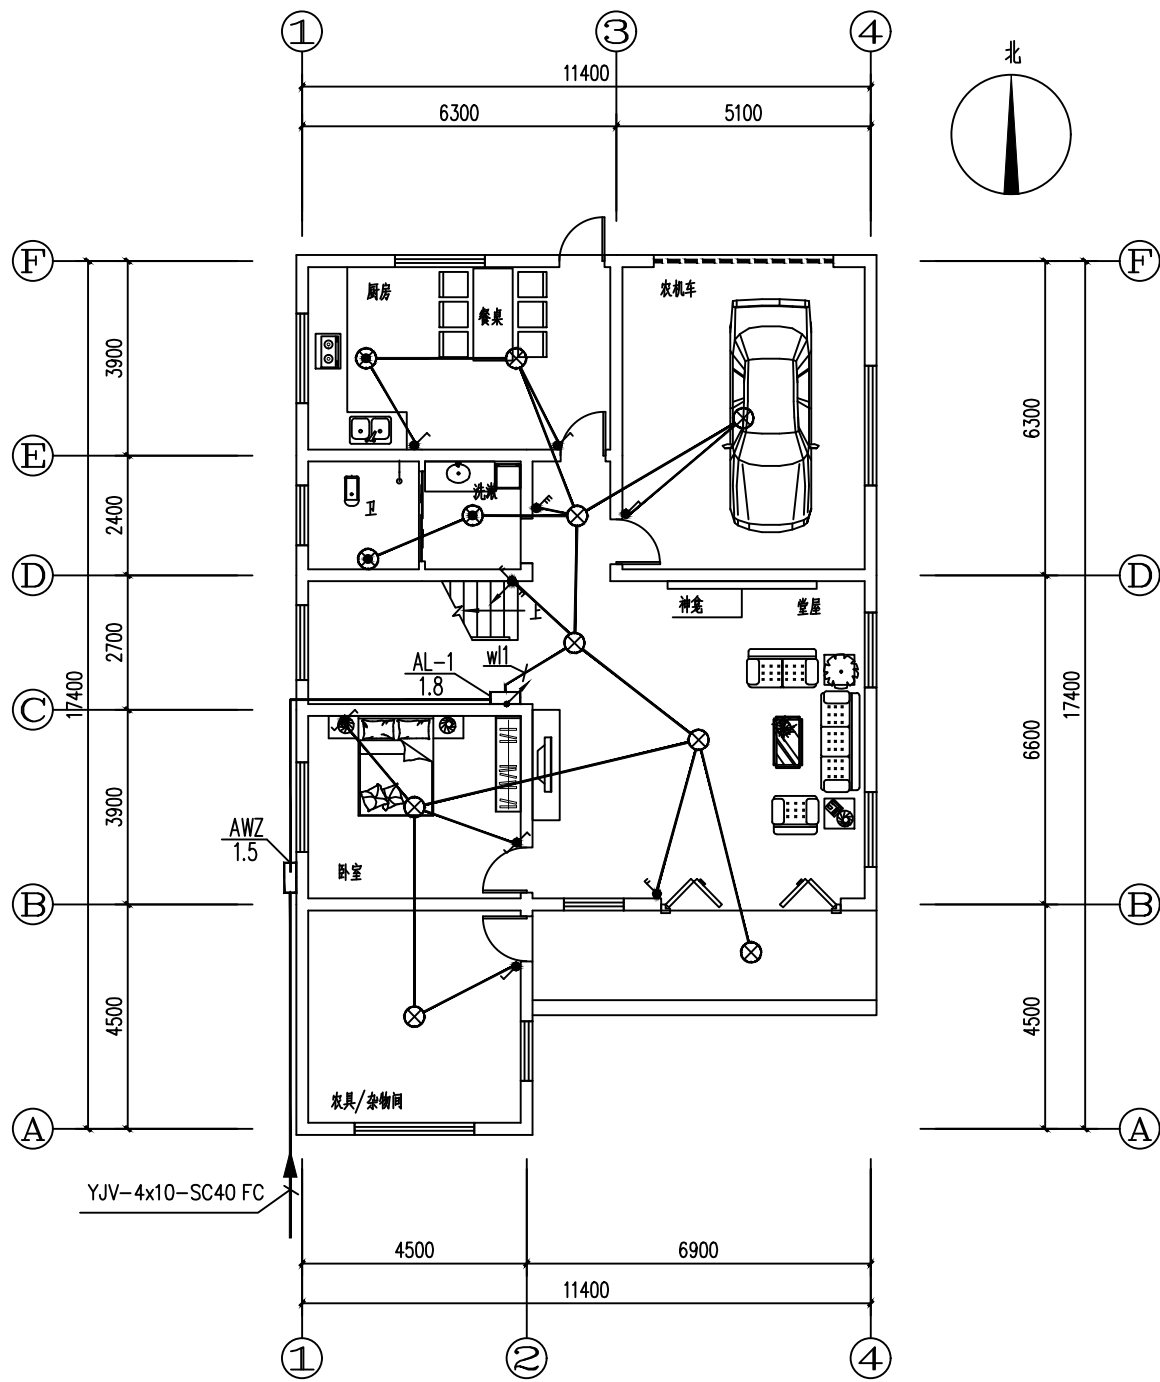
①
③
④
11400
6300
5100
北
F
F
3900
厨房
餐桌
农机车
6300
E
E
2400
卫
洗漱
D
D
2700
神龛
堂屋
AL-1
1.8
wl1
C
C
17400
17400
6600
3900
AWZ
1.5
卧室
B
B
4500
4500
农具/杂物间
A
A
YJV-4x10-SC40 FC
4500
6900
11400
①
②
④